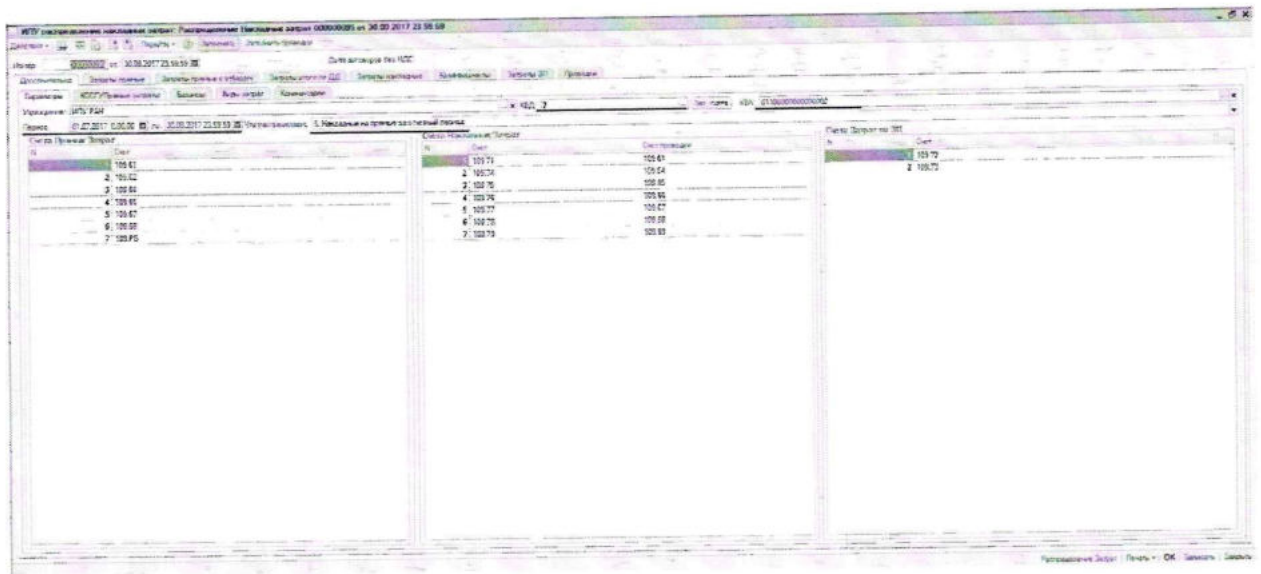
ИПУ распределение накладных затрат: Распределение Накладные затраты 000000005 от 30.09.2017 23:59:59

Действия · Перейти · Записать · Заполнить проводки

Номер 000000002 от 30.09.2017 23:59:59 Дата договора без НДС

Дополнительно | Затраты прямые | Затраты прямые с отбором | Затраты в пути по ДД | Затраты накладные | Коэффициенты | Затраты ЗП | Проводки

Параметры | НОСУ/Прямые затраты | Базисы | Виды затрат | Комментарии

Учреждение: ИПУ РАН × КФО 2 Вид пдом КБК 01100000000000002

Период 01.07.2017 0:00:00 по 30.09.2017 23:59:59 Учетная политика 5. Накладные на прямые за отчетный период

Счета Прямые Затраты
| N | Счет |
|---|---|
| 1 | 109.61 |
| 2 | 109.62 |
| 3 | 109.64 |
| 4 | 109.66 |
| 5 | 109.67 |
| 6 | 109.68 |
| 7 | 109.PD |

Счета Накладные Затраты
| N | Счет | Счет проводки |
|---|---|---|
| 1 | 109.73 | 109.61 |
| 2 | 109.74 | 109.64 |
| 3 | 109.76 | 109.65 |
| 4 | 109.76 | 109.66 |
| 5 | 109.77 | 109.67 |
| 6 | 109.78 | 109.68 |
| 7 | 109.79 | 109.63 |

Счета Затрат по ЗП
| N | Счет |
|---|---|
| 1 | 109.72 |
| 2 | 109.73 |

Распределение Затрат | Печать · | OK | Записать | Закрыть